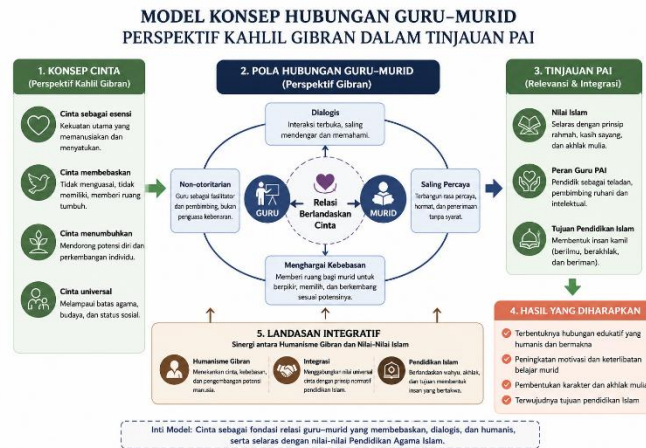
MODEL KONSEP HUBUNGAN GURU–MURID
PERSPEKTIF KAHLIL GIBRAN DALAM TINJAUAN PAI

1. KONSEP CINTA
(Perspektif Kahlil Gibran)

Cinta sebagai esensi
Kekuatan utama yang memanusiakan dan menyatukan.

Cinta membebaskan
Tidak menguasai, tidak memiliki, memberi ruang tumbuh.

Cinta menumbuhkan
Mendorong potensi diri dan perkembangan individu.

Cinta universal
Melampaui batas agama, budaya, dan status sosial.

2. POLA HUBUNGAN GURU–MURID
(Perspektif Gibran)

Dialogis
Interaksi terbuka, saling mendengar dan memahami.

Non-otoritarian
Guru sebagai fasilitator dan pembimbing, bukan penguasa kebenaran.

GURU

Relasi Berlandaskan Cinta

MURID

Saling Percaya
Terbangun rasa percaya, hormat, dan penerimaan tanpa syarat.

Menghargai Kebebasan
Memberi ruang bagi murid untuk berpikir, memilih, dan berkembang sesuai potensinya.

3. TINJAUAN PAI
(Relevansi & Integrasi)

Nilai Islam
Selaras dengan prinsip rahmah, kasih sayang, dan akhlak mulia.

Peran Guru PAI
Pendidik sebagai teladan, pembimbing ruhani dan intelektual.

Tujuan Pendidikan Islam
Membentuk insan kamil (berilmu, berakhlak, dan beriman).

4. HASIL YANG DIHARAPKAN
Terbentuknya hubungan edukatif yang humanis dan bermakna
Peningkatan motivasi dan keterlibatan belajar murid
Pembentukan karakter dan akhlak mulia
Terwujudnya tujuan pendidikan Islam

5. LANDASAN INTEGRATIF
Sinergi antara Humanisme Gibran dan Nilai-Nilai Islam

Humanisme Gibran
Menekankan cinta, kebebasan, dan pengembangan potensi manusia.

Integrasi
Menggabungkan nilai universal cinta dengan prinsip normatif pendidikan Islam.

Pendidikan Islam
Berlandaskan wahyu, akhlak, dan tujuan membentuk insan yang bertakwa.

Inti Model: Cinta sebagai fondasi relasi guru–murid yang membebaskan, dialogis, dan humanis, serta selaras dengan nilai-nilai Pendidikan Agama Islam.